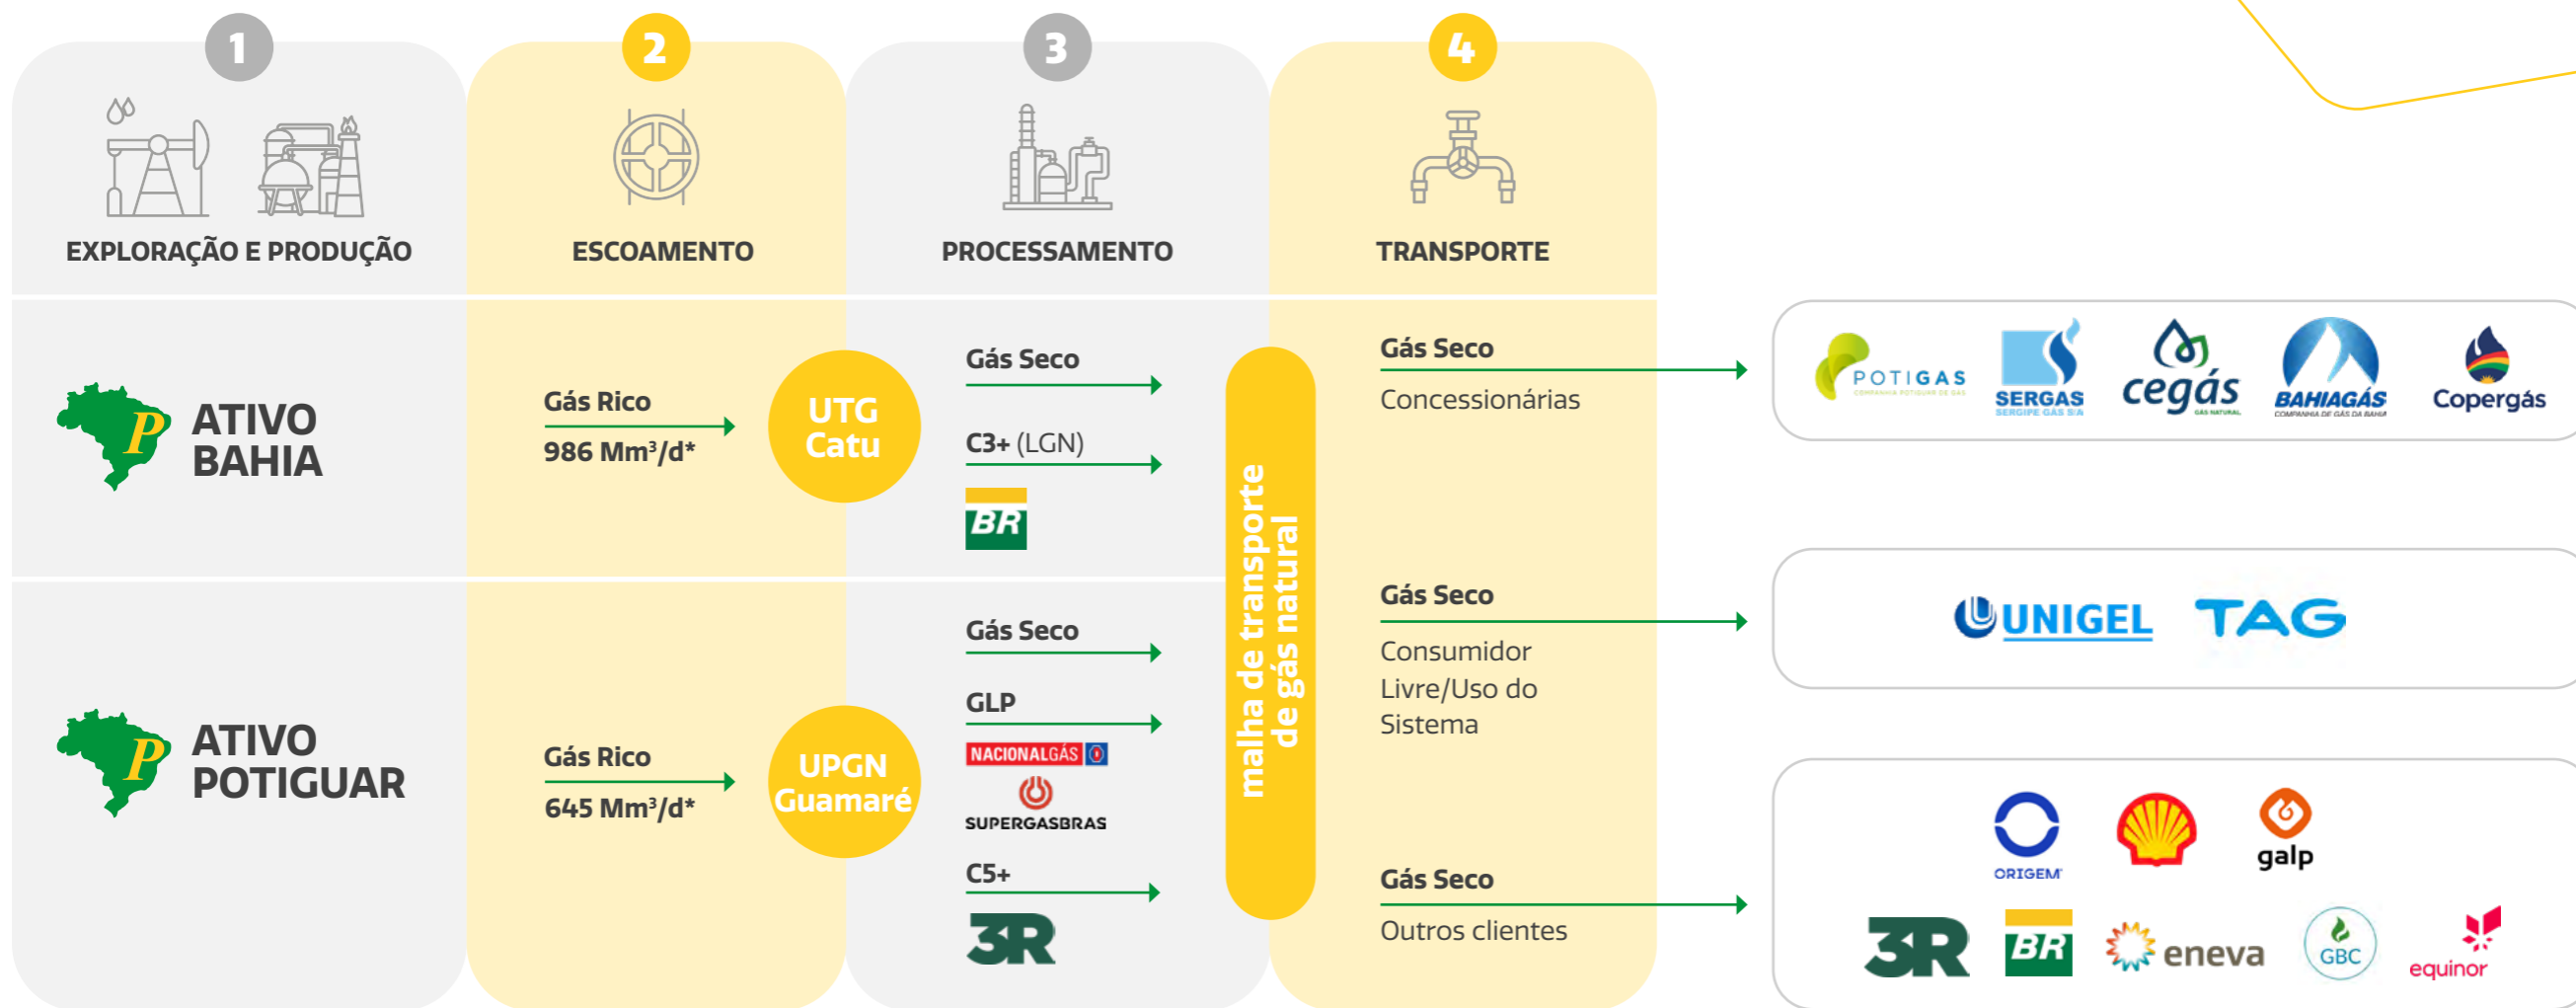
1
EXPLORAÇÃO E PRODUÇÃO

2
ESCOAMENTO

3
PROCESSAMENTO

4
TRANSPORTE

P ATIVO BAHIA

Gás Rico
986 Mm³/d*

UTG Catu

Gás Seco

C3+ (LGN)

BR

P ATIVO POTIGUAR

Gás Rico
645 Mm³/d*

UPGN Guamaré

Gás Seco

GLP

NACIONALGÁS

SUPERGASBRAS

C5+

3R

malha de transporte de gás natural

Gás Seco
Concessionárias

POTIGAS SERGAS cegás BAHIAGÁS Copergás

Gás Seco
Consumidor Livre/Uso do Sistema

UNIGEL TAG

Gás Seco
Outros clientes

ORIGEM galp

3R BR eneva GBC equinor